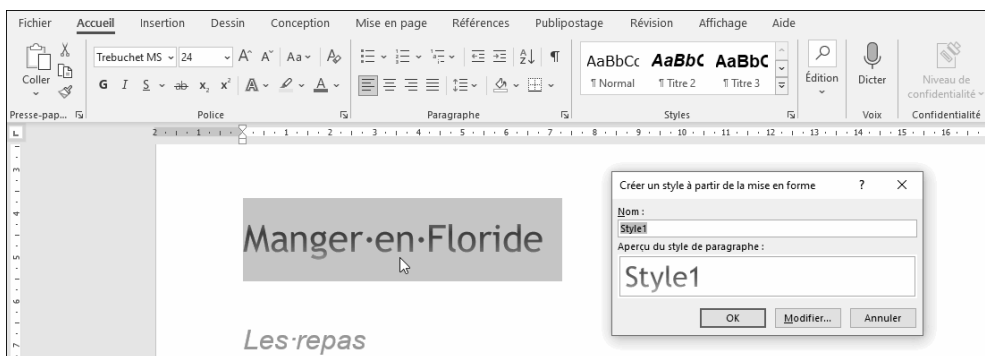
Fichier Accueil Insertion Dessin Conception Mise en page Références Publipostage Révision Affichage Aide

Coller
Presse-pap...
Trebuchet MS 24
G I S x₂ x²
Police
Paragraphe
AaBbCc AaBbC AaBbC
¶ Normal ¶ Titre 2 ¶ Titre 3
Styles
Édition
Dicter
Voix
Niveau de confidentialité
Confidentialité

Manger·en·Floride

Les·repas

Créer un style à partir de la mise en forme ? X
Nom :
Style1
Aperçu du style de paragraphe :
Style1
OK Modifier... Annuler